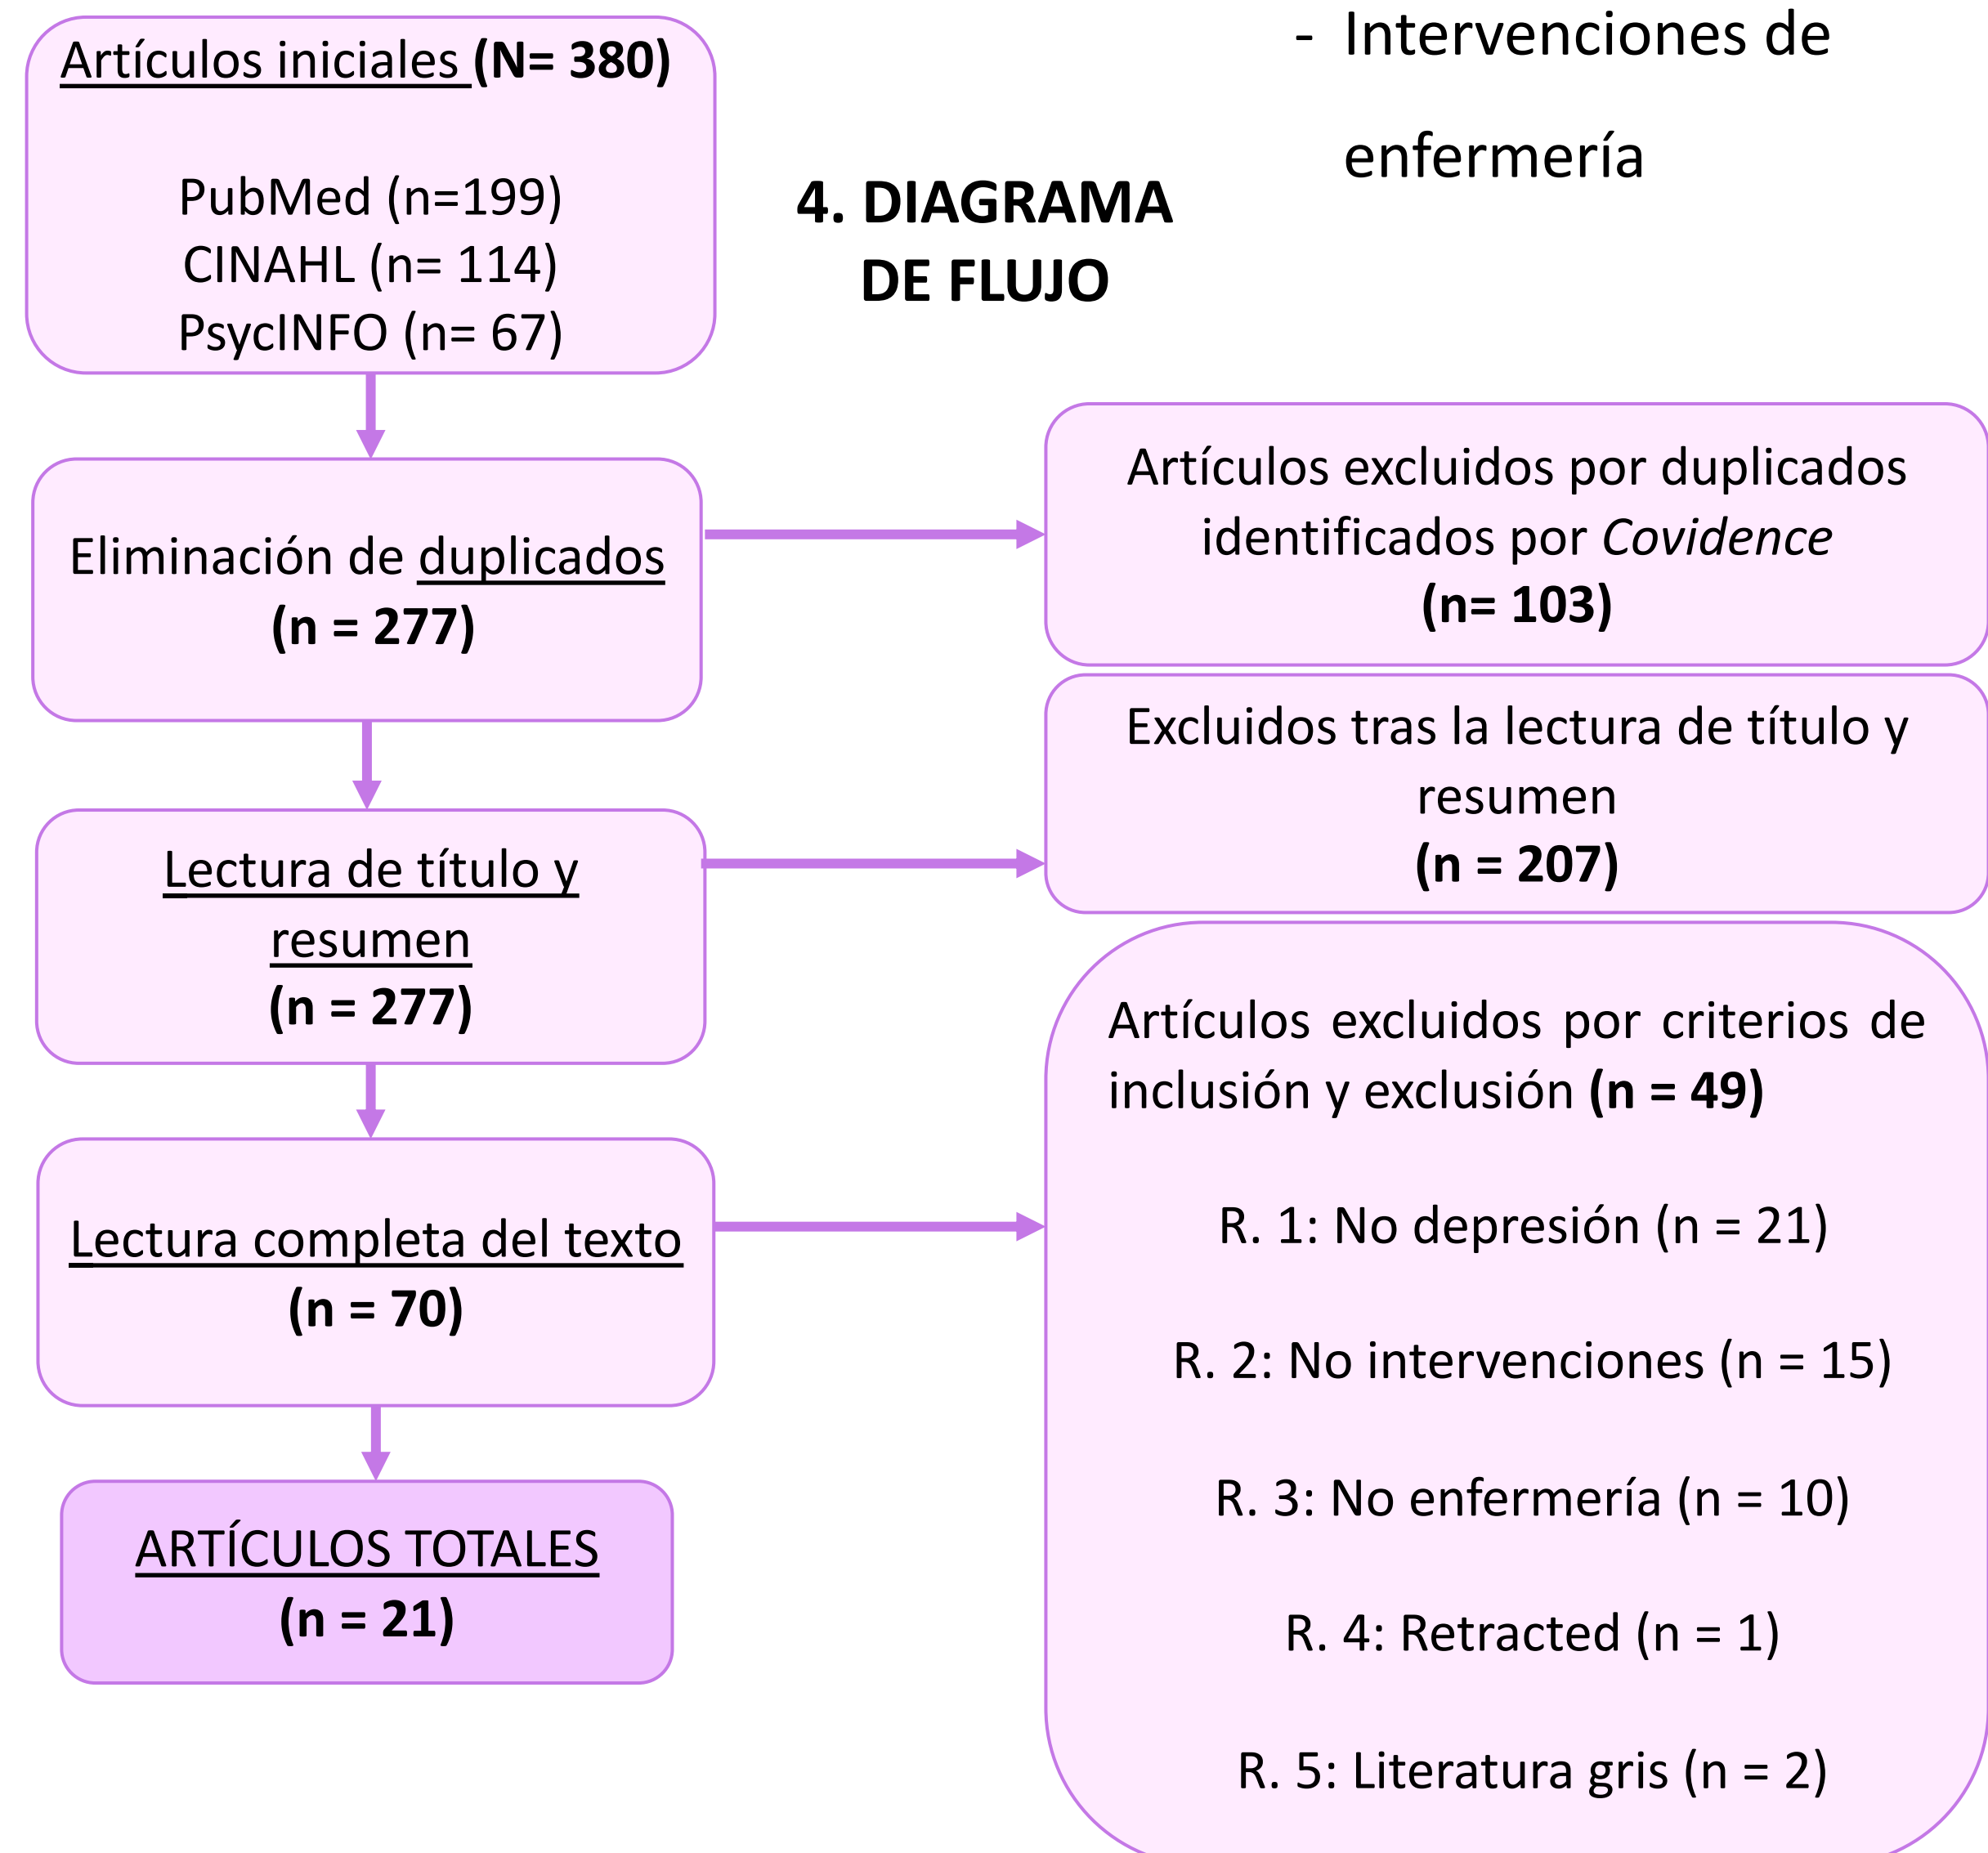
- Intervenciones de enfermería

4. DIAGRAMA DE FLUJO

Artículos iniciales (N= 380)

PubMed (n=199)
CINAHL (n= 114)
PsycINFO (n= 67)

Eliminación de duplicados
(n = 277)

Artículos excluidos por duplicados identificados por Covidence
(n= 103)

Lectura de título y resumen
(n = 277)

Excluidos tras la lectura de título y resumen
(n = 207)

Lectura completa del texto
(n = 70)

Artículos excluidos por criterios de inclusión y exclusión (n = 49)

R. 1: No depresión (n = 21)

R. 2: No intervenciones (n = 15)

R. 3: No enfermería (n = 10)

R. 4: Retracted (n = 1)

R. 5: Literatura gris (n = 2)

ARTÍCULOS TOTALES
(n = 21)